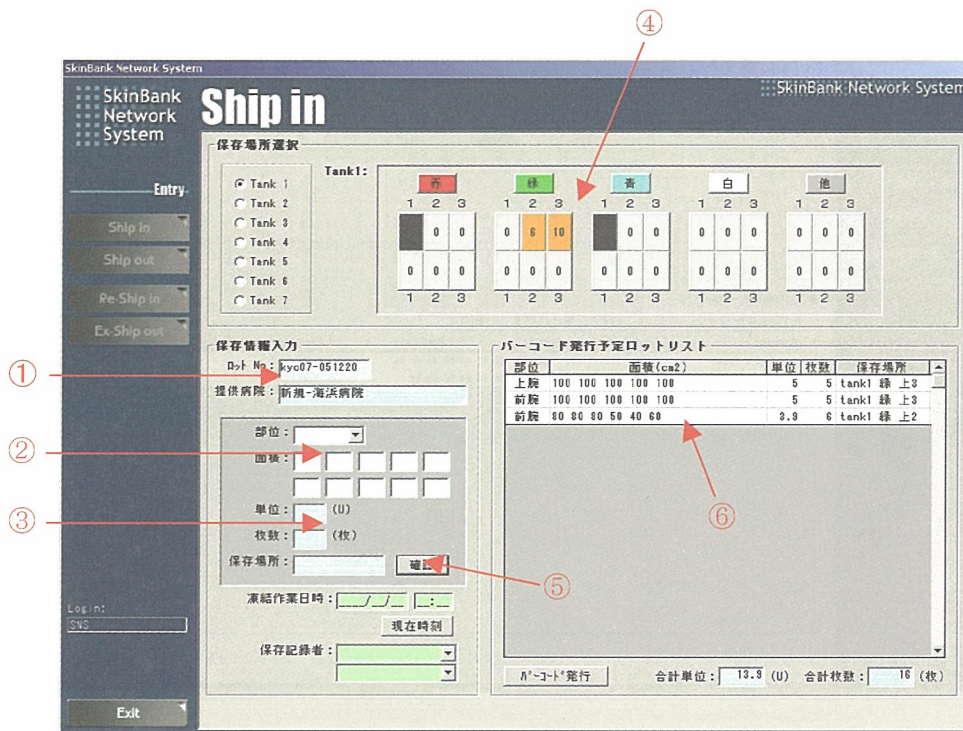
SkinBank Network System

SkinBank Network System

Ship in

SkinBank Network System

Entry

Ship in

Ship out

Re-Ship in

Ex-Ship out

Login:

SNS

Exit

④

保存場所選択

Tank 1
Tank 2
Tank 3
Tank 4
Tank 5
Tank 6
Tank 7

Tank1:

赤 緑 青 白 他

1 2 3 1 2 3 1 2 3 1 2 3 1 2 3

0 0 | 0 6 10 | 0 0 | 0 0 0 | 0 0 0
0 0 0 | 0 0 0 | 0 0 0 | 0 0 0 | 0 0 0

1 2 3 1 2 3 1 2 3 1 2 3 1 2 3

保存情報入力

ﾛｯﾄ No: kyc07-051220

提供病院: 新規-海浜病院

部位:

面積:

単位: (U)

枚数: (枚)

保存場所:

確認

凍結作業日時: __/__/__ __:__

現在時刻

保存記録者:

①
②
③
⑤

バーコード発行予定ロットリスト

| 部位 | 面積(cm2) | 単位 | 枚数 | 保存場所 |
|---|---|---|---|---|
| 上腕 | 100 100 100 100 100 | 5 | 5 | tank1 緑 上3 |
| 前腕 | 100 100 100 100 100 | 5 | 5 | tank1 緑 上3 |
| 前腕 | 80 80 80 50 40 60 | 3.9 | 6 | tank1 緑 上2 |

⑥

ﾊﾞｰｺｰﾄﾞ発行

合計単位: 13.9 (U)

合計枚数: 16 (枚)